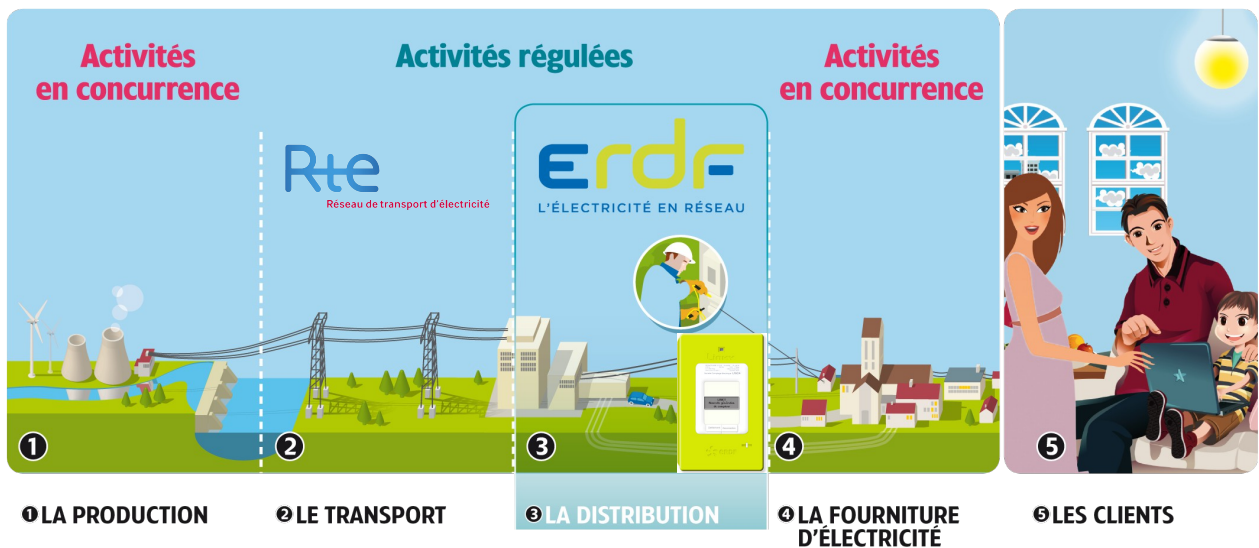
Activités en concurrence

Activités régulées

Activités en concurrence

Rte
Réseau de transport d'électricité

ERDF
L'ÉLECTRICITÉ EN RÉSEAU

❶ ❷ ❸ ❹ ❺

❶ LA PRODUCTION

❷ LE TRANSPORT

❸ LA DISTRIBUTION

❹ LA FOURNITURE D'ÉLECTRICITÉ

❺ LES CLIENTS